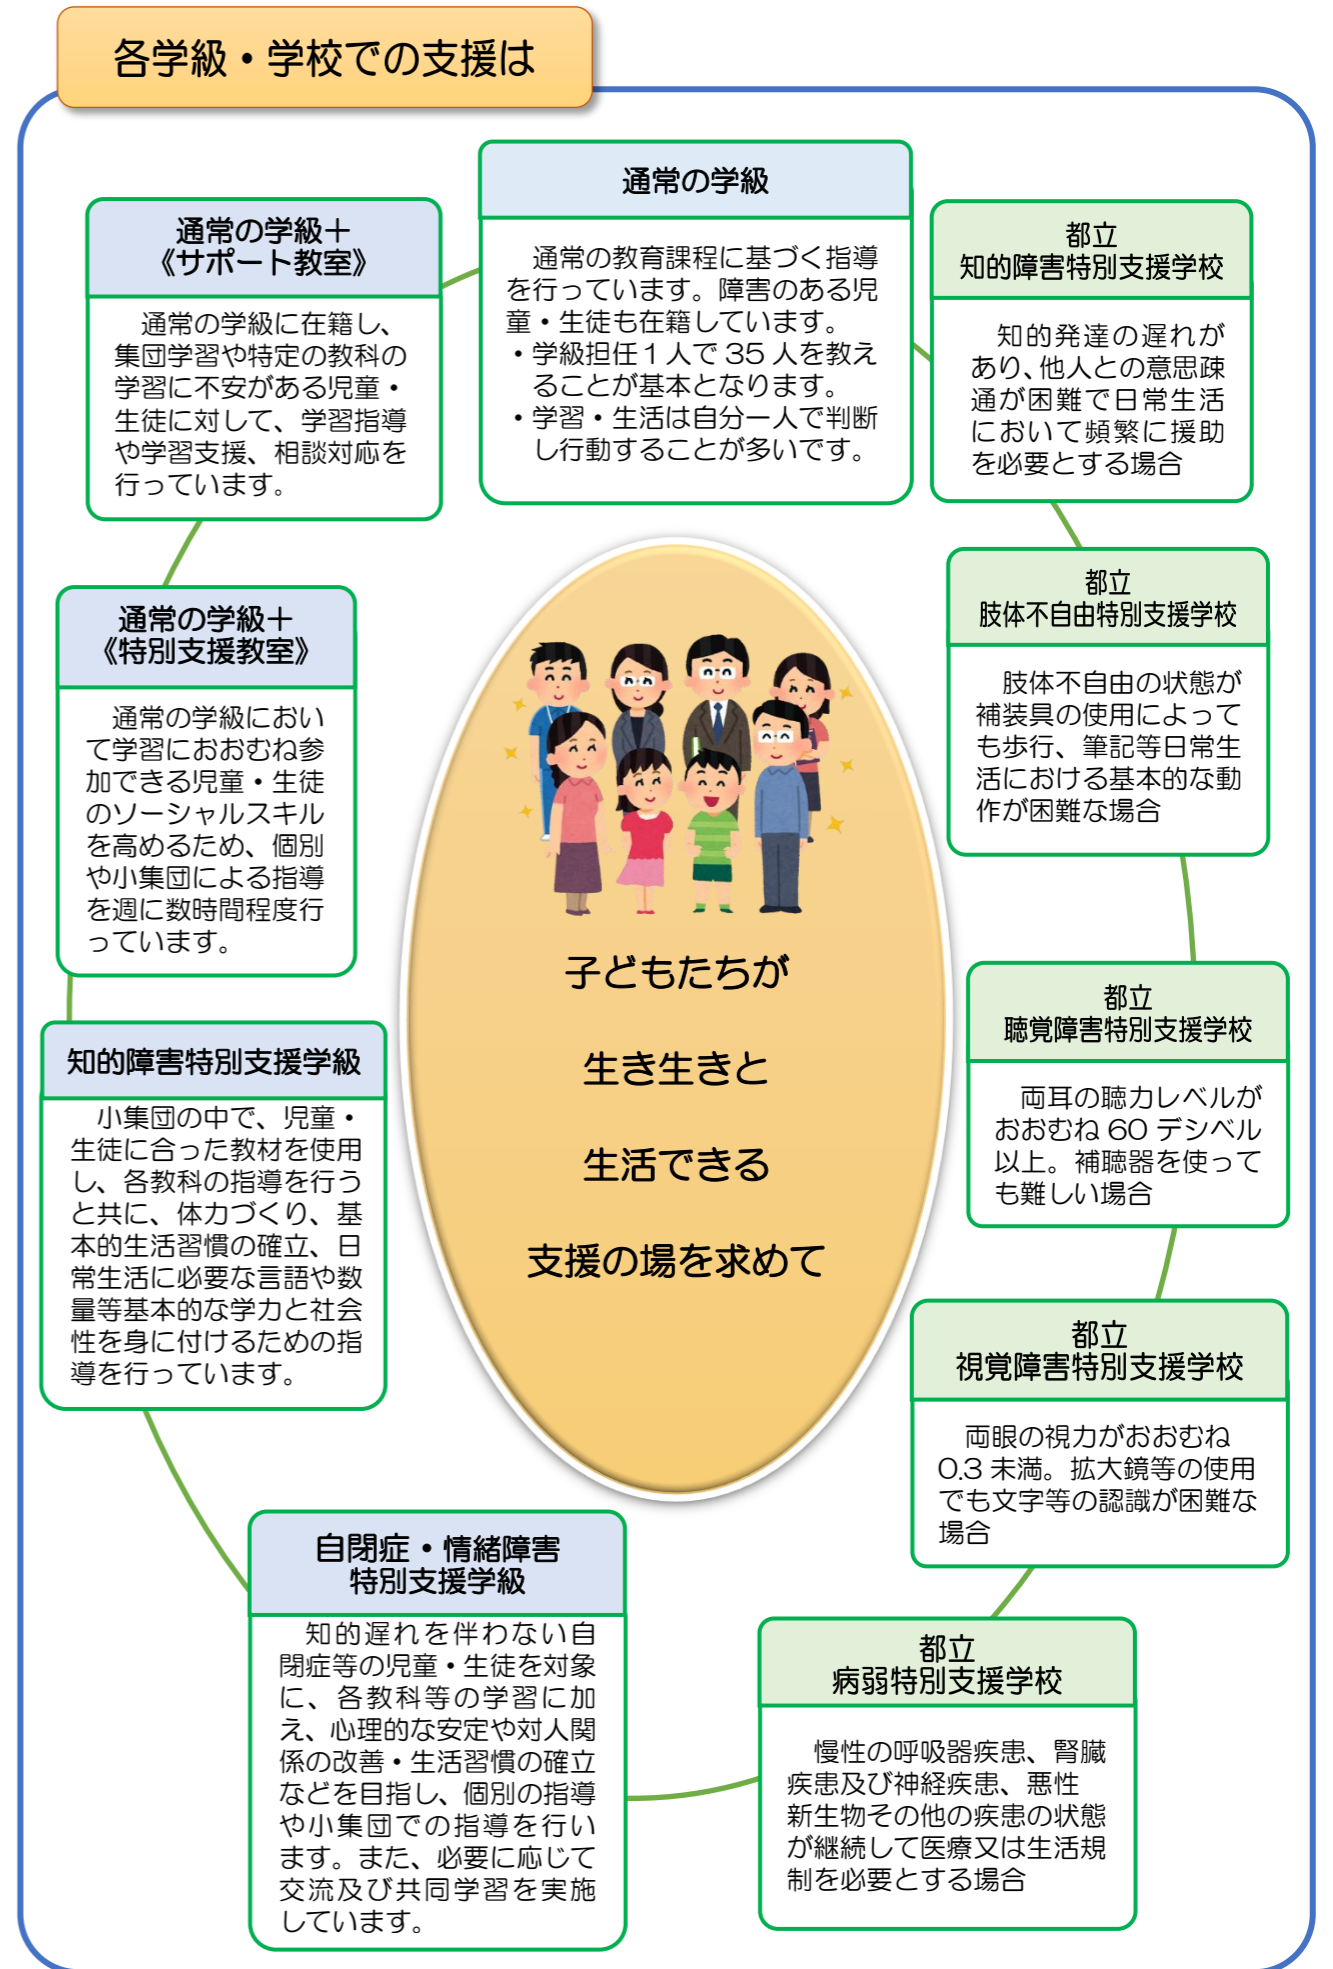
各学級・学校での支援は

通常の学級

通常の教育課程に基づく指導を行っています。障害のある児童・生徒も在籍しています。
・学級担任１人で 35 人を教えることが基本となります。
・学習・生活は自分一人で判断し行動することが多いです。

通常の学級＋
《サポート教室》

通常の学級に在籍し、集団学習や特定の教科の学習に不安がある児童・生徒に対して、学習指導や学習支援、相談対応を行っています。

都立
知的障害特別支援学校

知的発達の遅れがあり、他人との意思疎通が困難で日常生活において頻繁に援助を必要とする場合

通常の学級＋
《特別支援教室》

通常の学級において学習におおむね参加できる児童・生徒のソーシャルスキルを高めるため、個別や小集団による指導を週に数時間程度行っています。

都立
肢体不自由特別支援学校

肢体不自由の状態が補装具の使用によっても歩行、筆記等日常生活における基本的な動作が困難な場合

子どもたちが

生き生きと

生活できる

支援の場を求めて

知的障害特別支援学級

小集団の中で、児童・生徒に合った教材を使用し、各教科の指導を行うと共に、体力づくり、基本的生活習慣の確立、日常生活に必要な言語や数量等基本的な学力と社会性を身に付けるための指導を行っています。

都立
聴覚障害特別支援学校

両耳の聴力レベルがおおむね 60 デシベル以上。補聴器を使っても難しい場合

都立
視覚障害特別支援学校

両眼の視力がおおむね 0.3 未満。拡大鏡等の使用でも文字等の認識が困難な場合

自閉症・情緒障害
特別支援学級

知的遅れを伴わない自閉症等の児童・生徒を対象に、各教科等の学習に加え、心理的な安定や対人関係の改善・生活習慣の確立などを目指し、個別の指導や小集団での指導を行います。また、必要に応じて交流及び共同学習を実施しています。

都立
病弱特別支援学校

慢性の呼吸器疾患、腎臓疾患及び神経疾患、悪性新生物その他の疾患の状態が継続して医療又は生活規制を必要とする場合